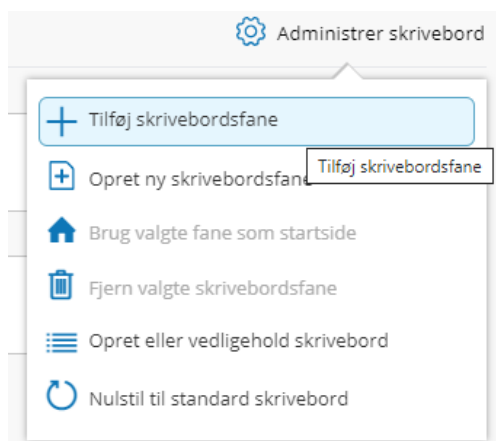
Administrer skrivebord

Tilføj skrivebordsfane

Opret ny skrivebordsfane

Tilføj skrivebordsfane

Brug valgte fane som startside

Fjern valgte skrivebordsfane

Opret eller vedligehold skrivebord

Nulstil til standard skrivebord